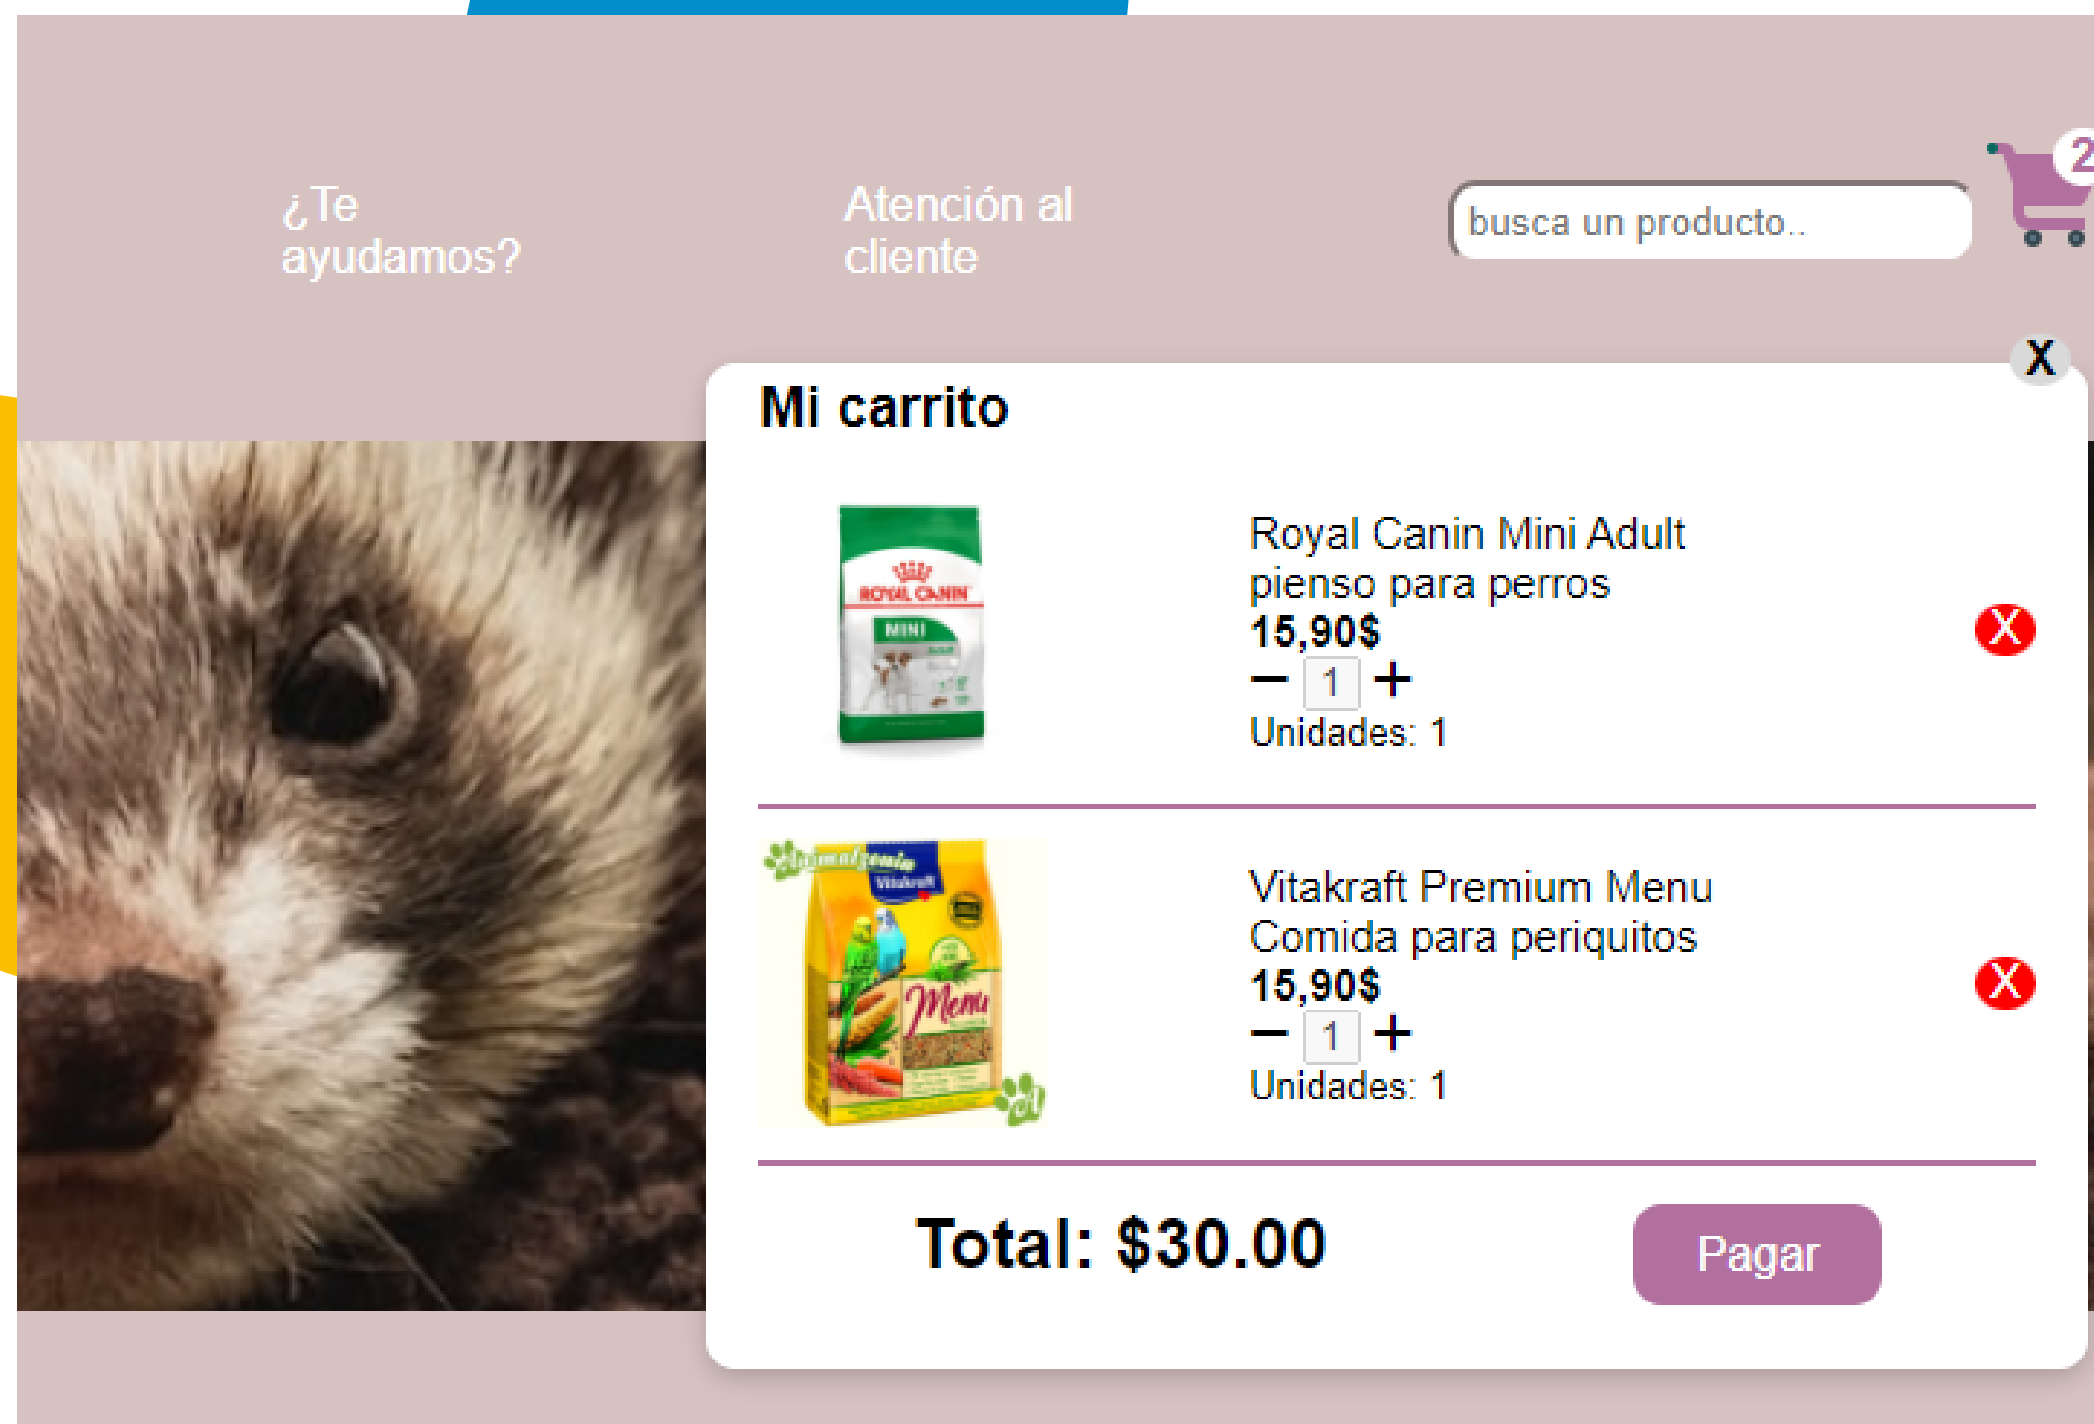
¿Te ayudamos?

Atención al cliente

busca un producto..

2

X

Mi carrito

ROYAL CANIN MINI

Royal Canin Mini Adult pienso para perros
15,90$
− 1 +
Unidades: 1

X

Animalzonia Vitakraft Menu

Vitakraft Premium Menu Comida para periquitos
15,90$
− 1 +
Unidades: 1

X

Total: $30.00

Pagar